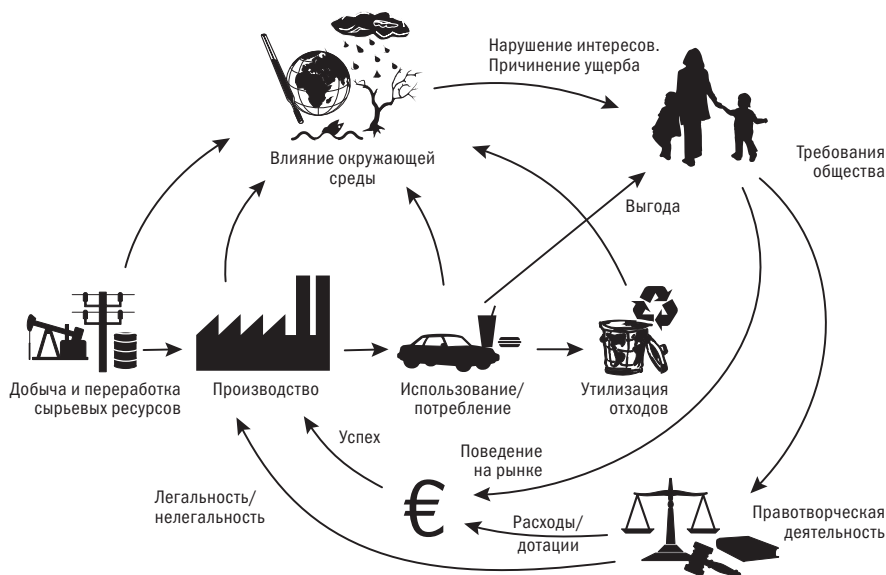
Нарушение интересов.
Причинение ущерба

Влияние окружающей среды

Требования общества

Выгода

Добыча и переработка сырьевых ресурсов

Производство

Использование/ потребление

Утилизация отходов

Успех

Поведение на рынке

Легальность/ нелегальность

€

Расходы/ дотации

Правотворческая деятельность